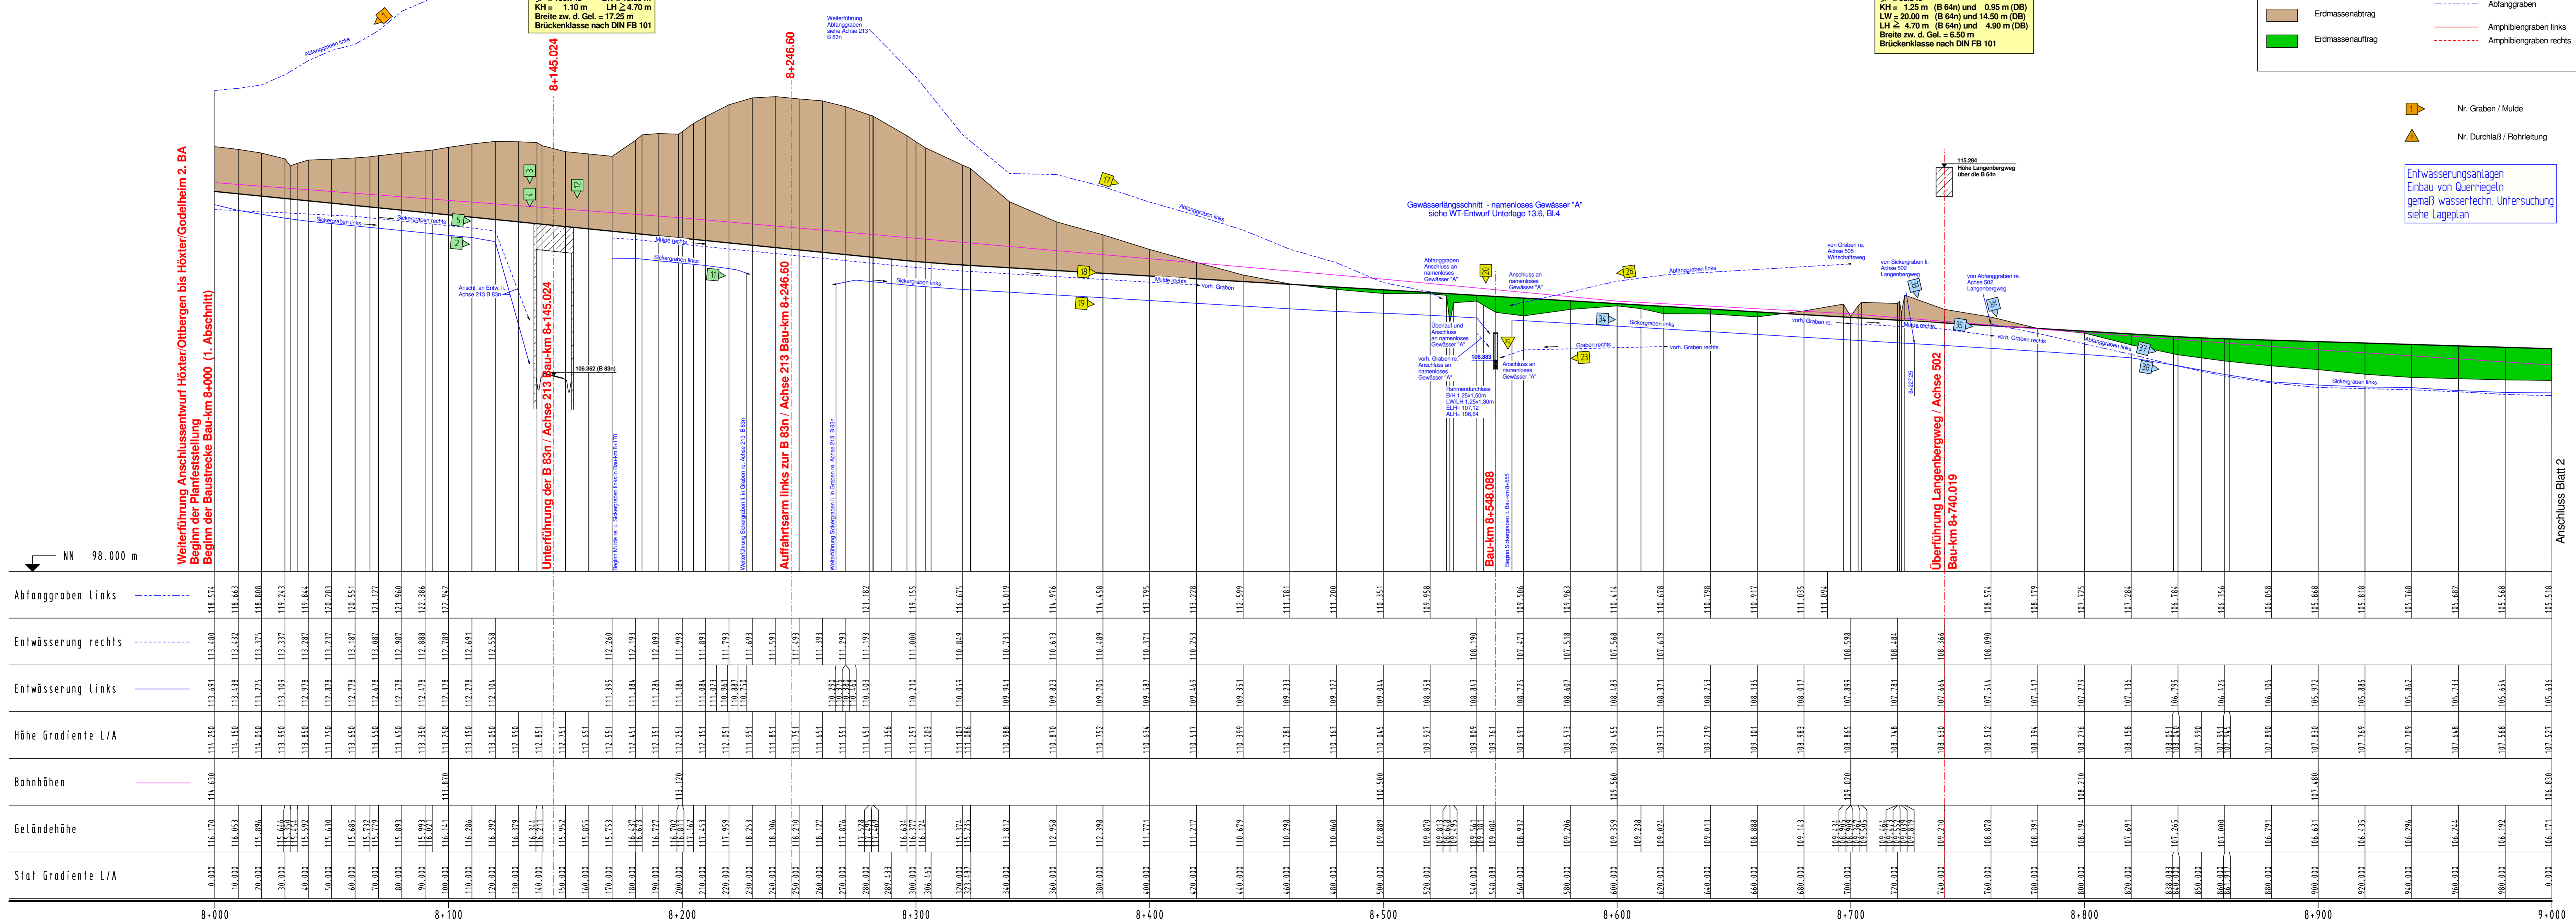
KH = 1.10 m LH ≧ 4.70 m
Breite zw. d. Gel. = 17.25 m
Brückenklasse nach DIN FB 101

KH = 1.25 m (B 64n) und 0.95 m (DB)
LW = 20.00 m (B 64n) und 14.50 m (DB)
LH ≧ 4.70 m (B 64n) und 4.90 m (DB)
Breite zw. d. Gel. = 6.50 m
Brückenklasse nach DIN FB 101

Erdmassenabtrag
Erdmassenauftrag
Abfanggraben
Amphibiengraben links
Amphibiengraben rechts

Nr. Graben / Mulde
Nr. Durchlaß / Rohrleitung

Entwässerungsanlagen
Einbau von Querriegeln
gemäß wassertechn. Untersuchung
siehe Lageplan

Weiterführung Anschlussentwurf Höxter/Ottbergen bis Höxter/Godelheim 2. BA
Beginn der Planfeststellung
Beginn der Baustrecke Bau-km 8+000 (1. Abschnitt)

8+145.024
Unterführung der B 83n / Achse 213 Bau-km 8+145.024

8+246.60
Auffahrtsarm links zur B 83n / Achse 213 Bau-km 8+246.60

Weiterführung Abfanggraben siehe Achse 213 B 83n

Abfanggraben links
Sickergraben rechts
Sickergraben links
Anschl. an Entw. li. Achse 213 B 83n
106.362 (B 83n)
Mulde rechts
Mulde links
vorh. Graben

Gewässerlängsschnitt - namenloses Gewässer "A"
siehe WT-Entwurf Unterlage 13.6, Bl.4

Abfanggraben Anschluss an namenloses Gewässer "A"
Überlauf und Anschluss an namenloses Gewässer "A"
vorh. Graben re. Anschluss an namenloses Gewässer "A"
Anschluss an namenloses Gewässer "A"
Rahmendurchlass B/H 1.25x1.50m LW/LH 1.25x1.30m ELH= 107.12 ALH= 106.64
106.083
Bau-km 8+548.088
Graben rechts
vorh. Graben rechts
von Graben re. Achse 505 Wirtschaftsweg
von Sickergraben li. Achse 502 Langenbergweg
von Abfanggraben re. Achse 502 Langenbergweg
vorh. Graben re.

115.284
Höhe Langenbergweg über die B 64n
Überführung Langenbergweg / Achse 502
Bau-km 8+740.019

Anschluss Blatt 2

NN 98.000 m

Abfanggraben links
Entwässerung rechts
Entwässerung links
Höhe Gradiente L/A
Bahnhöhen
Geländehöhe
Stat Gradiente L/A

8+000
8+100
8+200
8+300
8+400
8+500
8+600
8+700
8+800
8+900
9+000